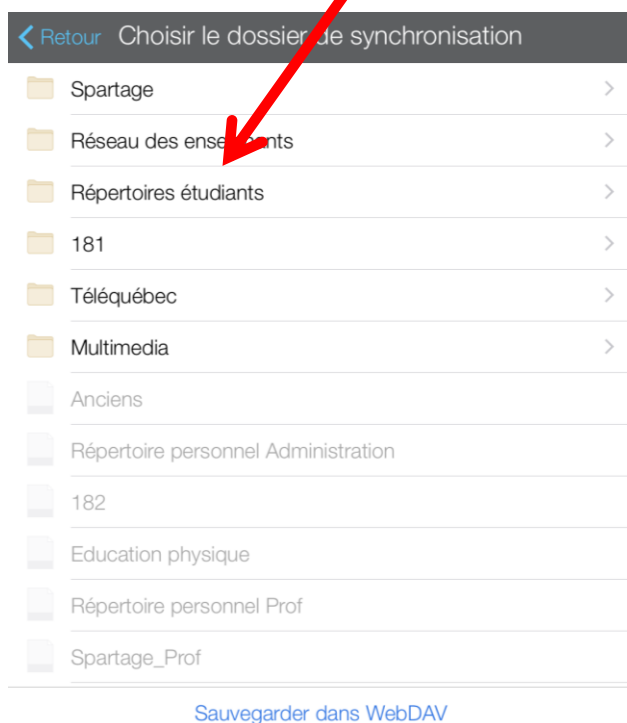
< Retour Choisir le dossier de synchronisation

Spartage

Réseau des ense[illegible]nts

Répertoires étudiants

181

Téléquébec

Multimedia

Anciens

Répertoire personnel Administration

182

Education physique

Répertoire personnel Prof

Spartage_Prof

Sauvegarder dans WebDAV